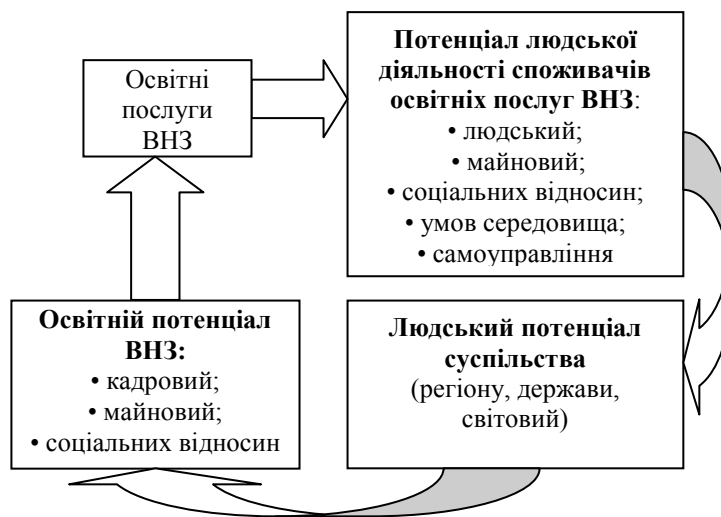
Освітні послуги ВНЗ

Потенціал людської діяльності споживачів освітніх послуг ВНЗ:
• людський;
• майновий;
• соціальних відносин;
• умов середовища;
• самоуправління

Освітній потенціал ВНЗ:
• кадровий;
• майновий;
• соціальних відносин

Людський потенціал суспільства (регіону, держави, світовий)